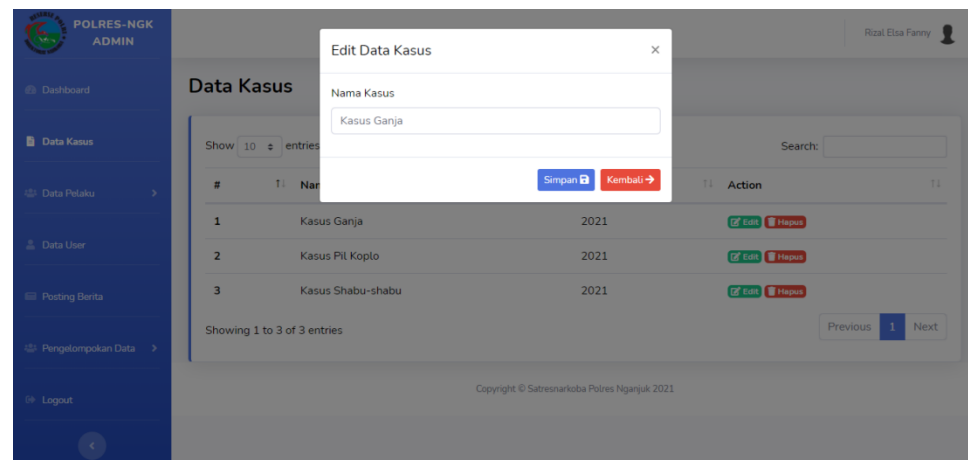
POLRES-NGK ADMIN

Dashboard

Data Kasus

Data Pelaku

Data User

Posting Berita

Pengelompokan Data

Logout

Rizal Elsa Fanny

Data Kasus

Show 10 entries

Search:

| # | Nar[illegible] | | Action |
|---|---|---|---|
| 1 | Kasus Ganja | 2021 | Edit Hapus |
| 2 | Kasus Pil Koplo | 2021 | Edit Hapus |
| 3 | Kasus Shabu-shabu | 2021 | Edit Hapus |

Showing 1 to 3 of 3 entries

Previous 1 Next

Copyright © Satresnarkoba Polres Nganjuk 2021

Edit Data Kasus

×

Nama Kasus

Kasus Ganja

Simpan

Kembali